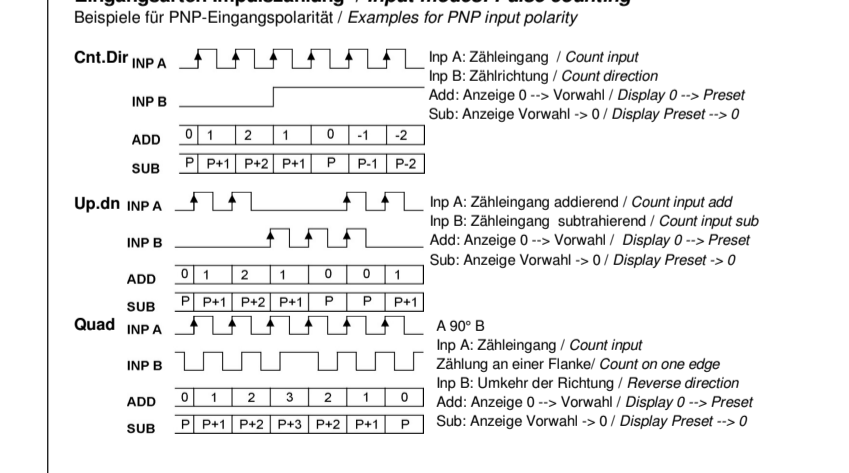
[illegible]
Beispiele für PNP-Eingangspolarität / *Examples for PNP input polarity*

**Cnt.Dir** INP A

Inp A: Zähleingang / *Count input*
Inp B: Zählrichtung / *Count direction*
Add: Anzeige 0 --> Vorwahl / *Display 0 --> Preset*
Sub: Anzeige Vorwahl -> 0 / *Display Preset --> 0*

INP B

ADD

| 0 | 1 | 2 | 1 | 0 | -1 | -2 |
|---|---|---|---|---|---|---|

SUB

| P | P+1 | P+2 | P+1 | P | P-1 | P-2 |
|---|---|---|---|---|---|---|

**Up.dn** INP A

Inp A: Zähleingang addierend / *Count input add*
Inp B: Zähleingang subtrahierend / *Count input sub*
Add: Anzeige 0 --> Vorwahl / *Display 0 --> Preset*
Sub: Anzeige Vorwahl -> 0 / *Display Preset -> 0*

INP B

ADD

| 0 | 1 | 2 | 1 | 0 | 0 | 1 |
|---|---|---|---|---|---|---|

SUB

| P | P+1 | P+2 | P+1 | P | P | P+1 |
|---|---|---|---|---|---|---|

**Quad** INP A

A 90° B
Inp A: Zähleingang / *Count input*
Zählung an einer Flanke/ *Count on one edge*
Inp B: Umkehr der Richtung / *Reverse direction*
Add: Anzeige 0 --> Vorwahl / *Display 0 --> Preset*
Sub: Anzeige Vorwahl -> 0 / *Display Preset --> 0*

INP B

ADD

| 0 | 1 | 2 | 3 | 2 | 1 | 0 |
|---|---|---|---|---|---|---|

SUB

| P | P+1 | P+2 | P+3 | P+2 | P+1 | P |
|---|---|---|---|---|---|---|